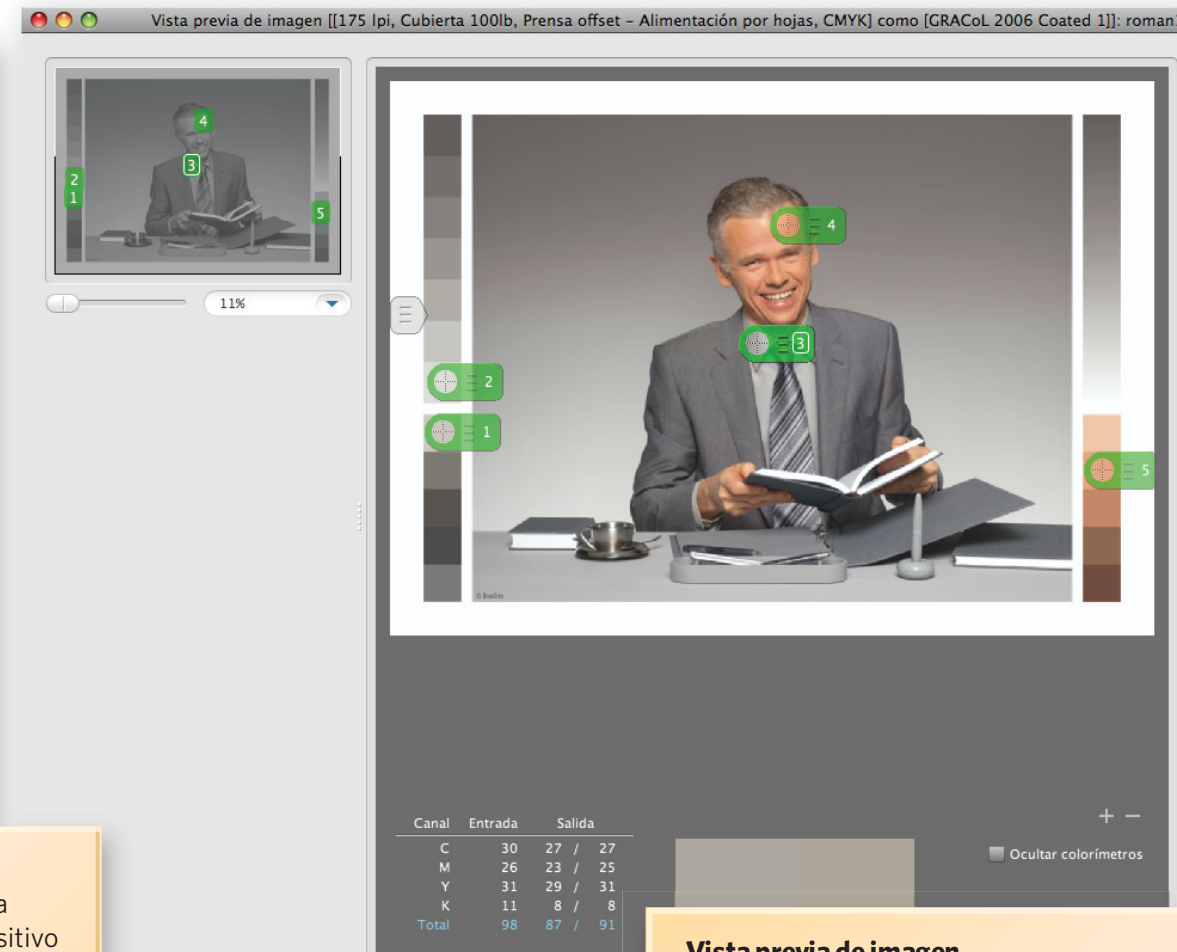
Vista previa de imagen [[175 lpi, Cubierta 100lb, Prensa offset – Alimentación por hojas, CMYK] como [GRACoL 2006 Coated 1]]: roman

4
3
2
1
5

11%

4
3
2
1
5

© Breitlin

| Canal | Entrada | Salida |
|---|---|---|
| C | 30 | 27 / 27 |
| M | 26 | 23 / 25 |
| Y | 31 | 29 / 31 |
| K | 11 | 8 / 8 |
| Total | 98 | 87 / 91 |

+ −

Ocultar colorímetros

a
sitivo

Vista previa de imagen